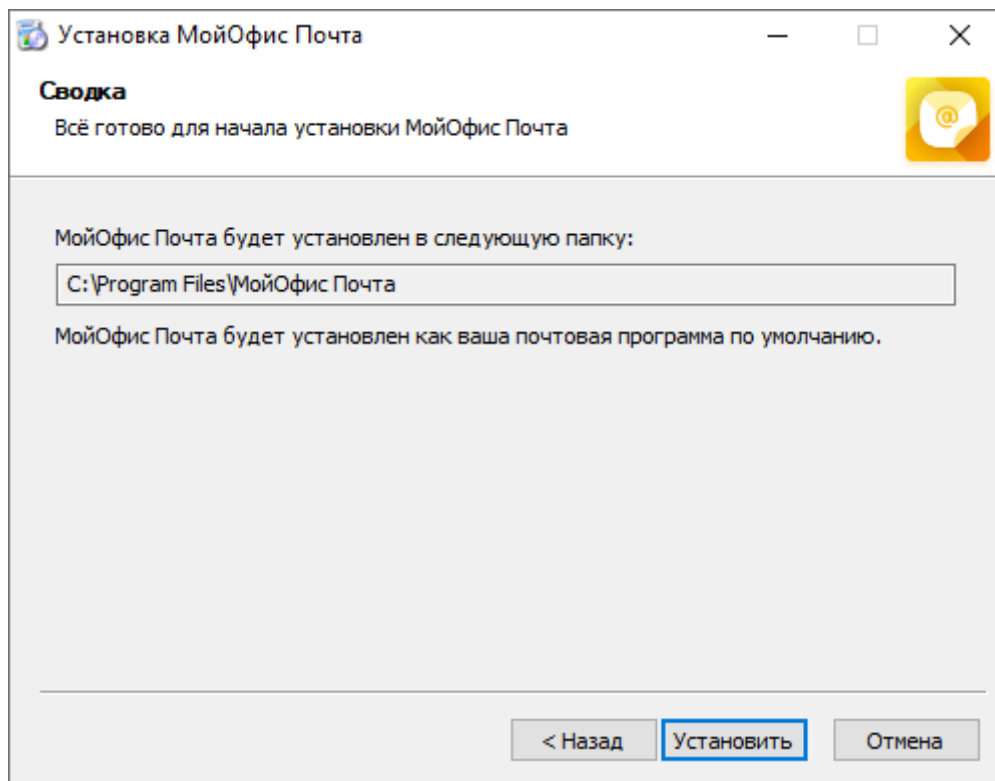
Установка МойОфис Почта

Сводка

Всё готово для начала установки МойОфис Почта

МойОфис Почта будет установлен в следующую папку:

C:\Program Files\МойОфис Почта

МойОфис Почта будет установлен как ваша почтовая программа по умолчанию.

< Назад Установить Отмена